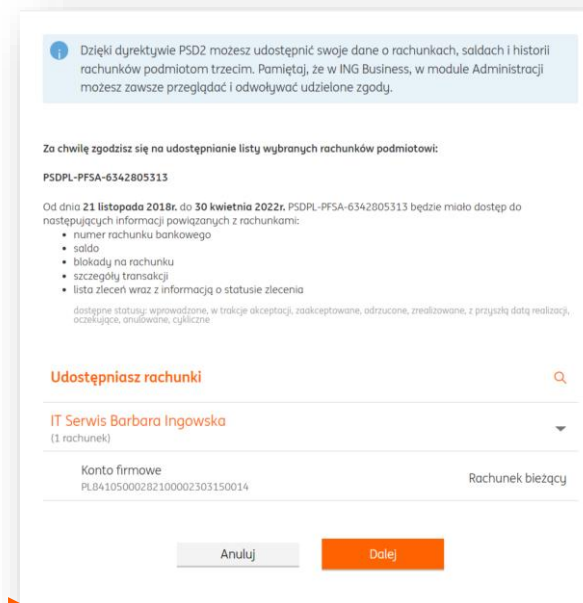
Dzięki dyrektywie PSD2 możesz udostępnić swoje dane o rachunkach, saldach i historii rachunków podmiotom trzecim. Pamiętaj, że w ING Business, w module Administracji możesz zawsze przeglądać i odwoływać udzielone zgody.

Za chwilę zgodzisz się na udostępnianie listy wybranych rachunków podmiotowi:

PSDPL-PFSA-6342805313

Od dnia 21 listopada 2018r. do 30 kwietnia 2022r. PSDPL-PFSA-6342805313 będzie miało dostęp do następujących informacji powiązanych z rachunkami:
- numer rachunku bankowego
- saldo
- blokady na rachunku
- szczegóły transakcji
- lista zleceń wraz z informacją o statusie zlecenia

dostępne statusy: wprowadzone, w trakcje akceptacji, zaakceptowane, odrzucone, zrealizowane, z przyszłą datą realizacji, oczekujące, anulowane, cykliczne

Udostępniasz rachunki

IT Serwis Barbara Ingowska
(1 rachunek)

Konto firmowe
PL84105000282100002303150014

Rachunek bieżący

Anuluj

Dalej